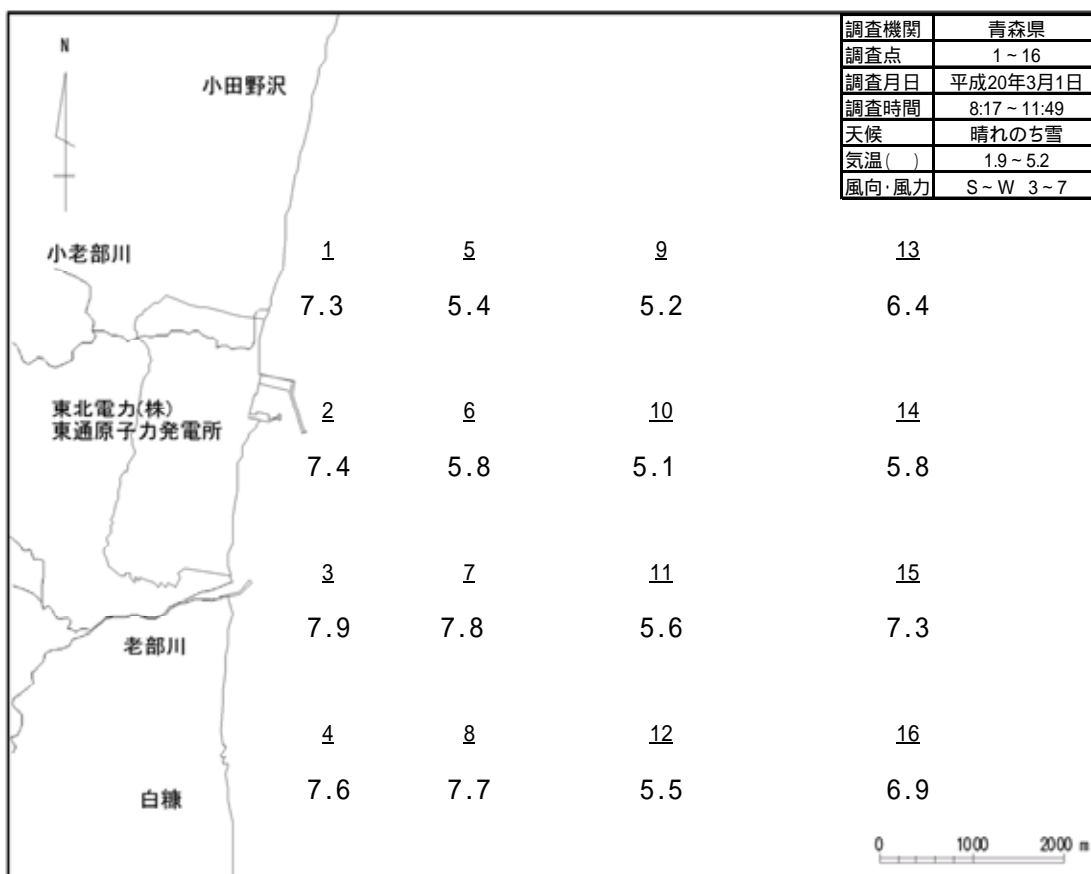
| 調査機関 | 青森県 |
|---|---|
| 調査点 | 1 ~ 16 |
| 調査月日 | 平成20年3月1日 |
| 調査時間 | 8:17 ~ 11:49 |
| 天候 | 晴れのち雪 |
| 気温( ) | 1.9 ~ 5.2 |
| 風向･風力 | S ~ W 3 ~ 7 |

N

小田野沢

小老部川

東北電力(株)
東通原子力発電所

老部川

白糠

1
7.3

5
5.4

9
5.2

13
6.4

2
7.4

6
5.8

10
5.1

14
5.8

3
7.9

7
7.8

11
5.6

15
7.3

4
7.6

8
7.7

12
5.5

16
6.9

0 1000 2000 m